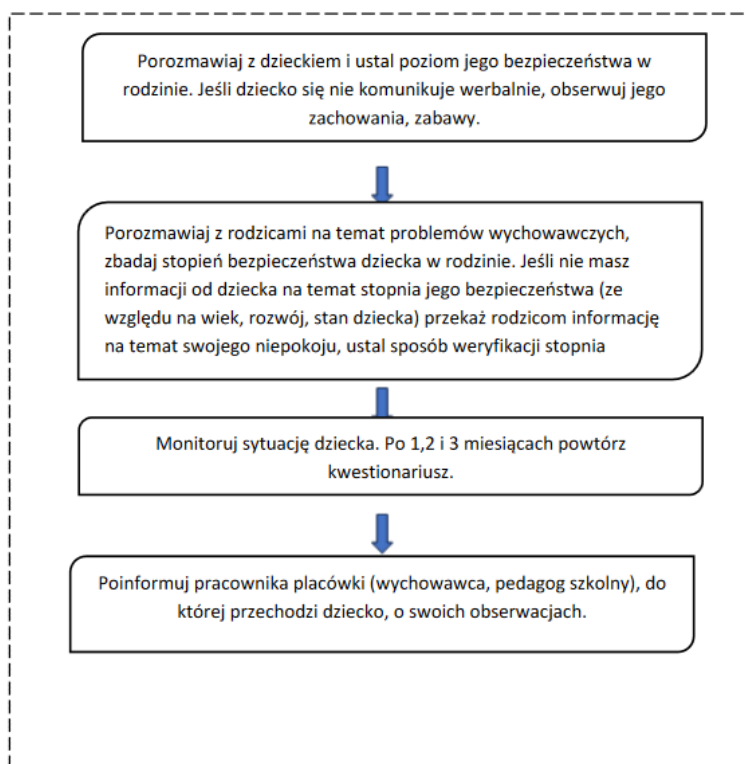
Porozmawiaj z dzieckiem i ustal poziom jego bezpieczeństwa w rodzinie. Jeśli dziecko się nie komunikuje werbalnie, obserwuj jego zachowania, zabawy.

Porozmawiaj z rodzicami na temat problemów wychowawczych, zbadaj stopień bezpieczeństwa dziecka w rodzinie. Jeśli nie masz informacji od dziecka na temat stopnia jego bezpieczeństwa (ze względu na wiek, rozwój, stan dziecka) przekaż rodzicom informację na temat swojego niepokoju, ustal sposób weryfikacji stopnia

Monitoruj sytuację dziecka. Po 1,2 i 3 miesiącach powtórz kwestionariusz.

Poinformuj pracownika placówki (wychowawca, pedagog szkolny), do której przechodzi dziecko, o swoich obserwacjach.